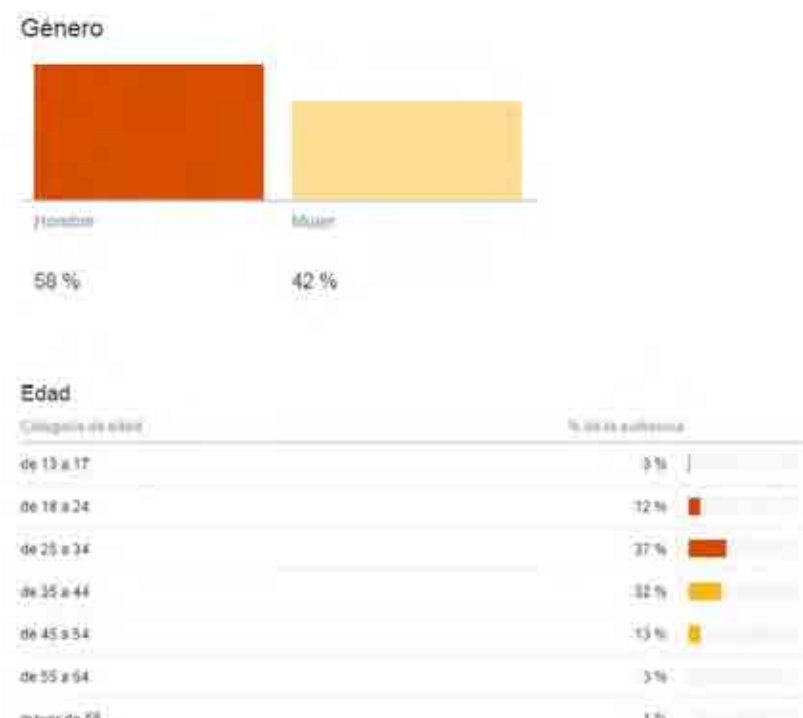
Género

Hombre

Mujer

58 %

42 %

Edad

| Categoría de edad | % de la audiencia |
|---|---|
| de 13 a 17 | 3 % |
| de 18 a 24 | 12 % |
| de 25 a 34 | 37 % |
| de 35 a 44 | 32 % |
| de 45 a 54 | 13 % |
| de 55 a 64 | 3 % |
| mayor de 65 | 1 % |